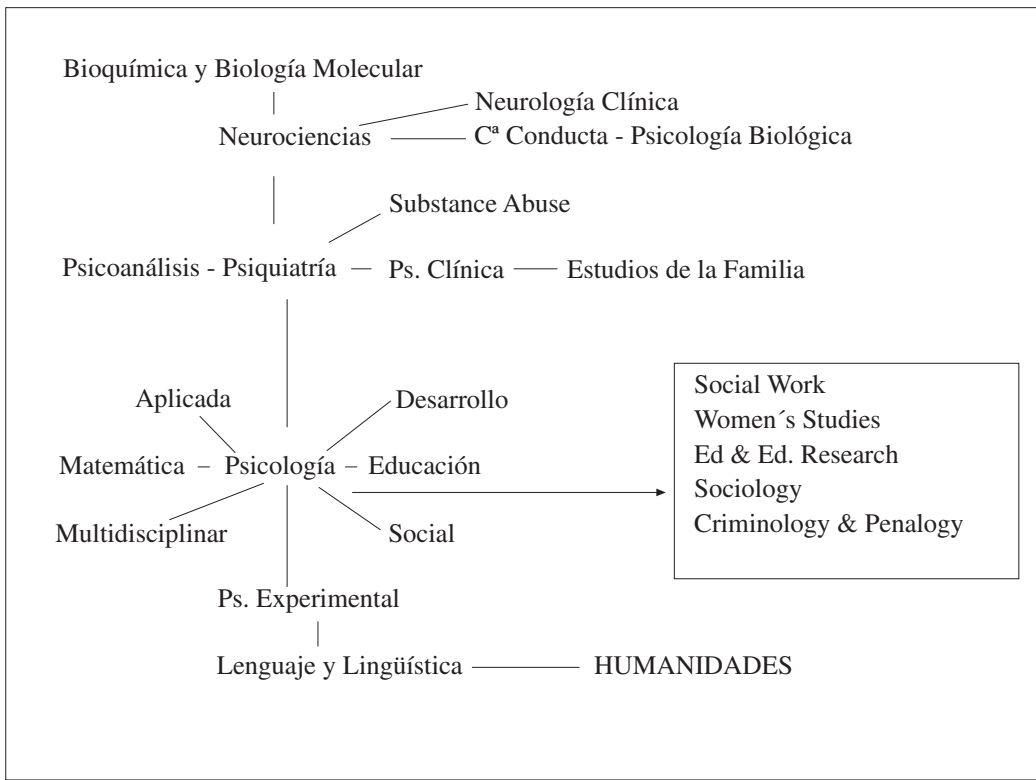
Bioquímica y Biología Molecular

Neurología Clínica

Neurociencias — Cª Conducta - Psicología Biológica

Substance Abuse

Psicoanálisis - Psiquiatría — Ps. Clínica — Estudios de la Familia

Aplicada

Desarrollo

Matemática – Psicología – Educación

Multidisciplinar

Social

Social Work
Women´s Studies
Ed & Ed. Research
Sociology
Criminology & Penalogy

Ps. Experimental

Lenguaje y Lingüística — HUMANIDADES